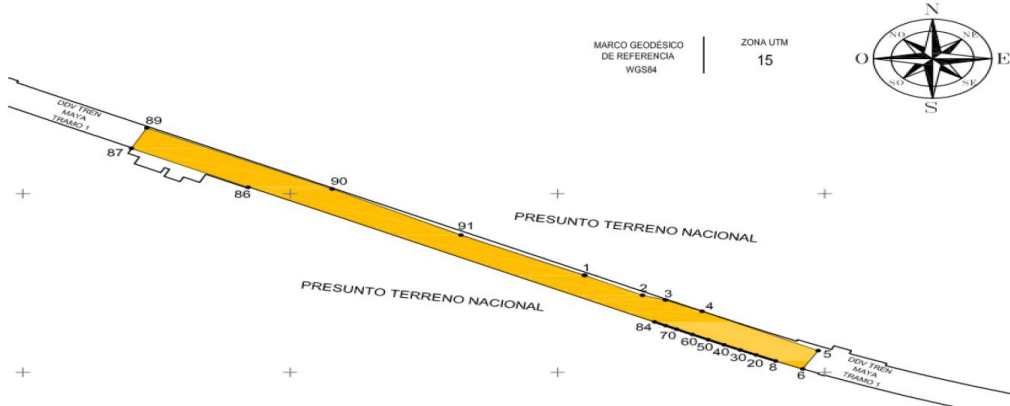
MARCO GEODÉSICO DE REFERENCIA WGS84

ZONA UTM
15

N
NO
NE
O
E
SO
SE
S

DDV TREN MAYA TRAMO 1

89
87
86
90
91

PRESUNTO TERRENO NACIONAL

1
2
3
4

PRESUNTO TERRENO NACIONAL

84
70
60
50
40
30
20
8
5
6

DDV TREN MAYA TRAMO 1